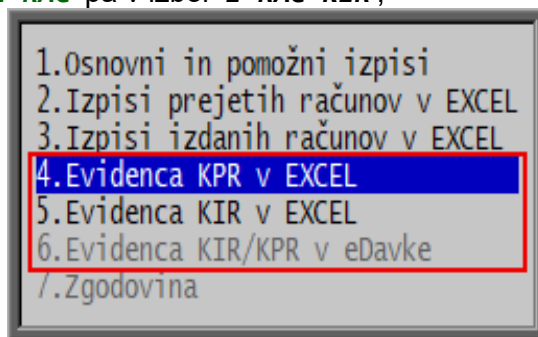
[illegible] pa v izbor 2-KR0-KIR";

1.Osnovni in pomožni izpisi
2.Izpisi prejetih računov v EXCEL
3.Izpisi izdanih računov v EXCEL
4.Evidenca KPR v EXCEL
5.Evidenca KIR v EXCEL
6.Evidenca KIR/KPR v eDavke
7.Zgodovina